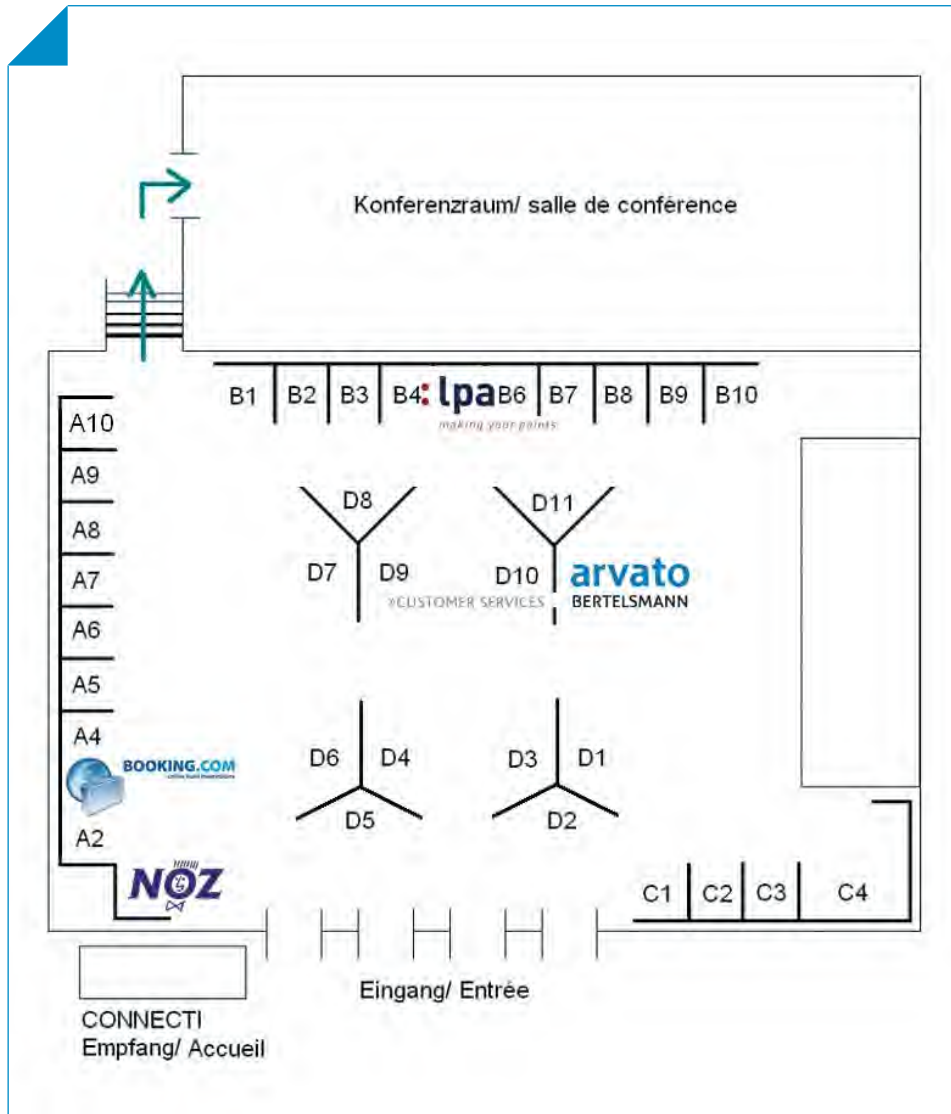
Konferenzraum/ salle de conférence

B1
B2
B3
B4
lpa
making your points
B6
B7
B8
B9
B10

A10
A9
A8
A7
A6
A5
A4
BOOKING.COM
A2
NOZ

D8
D7
D9
D11
D10
arvato
CUSTOMER SERVICES
BERTELSMANN

D6
D4
D5
D3
D1
D2

C1
C2
C3
C4

Eingang/ Entrée

CONNECTI
Empfang/ Accueil